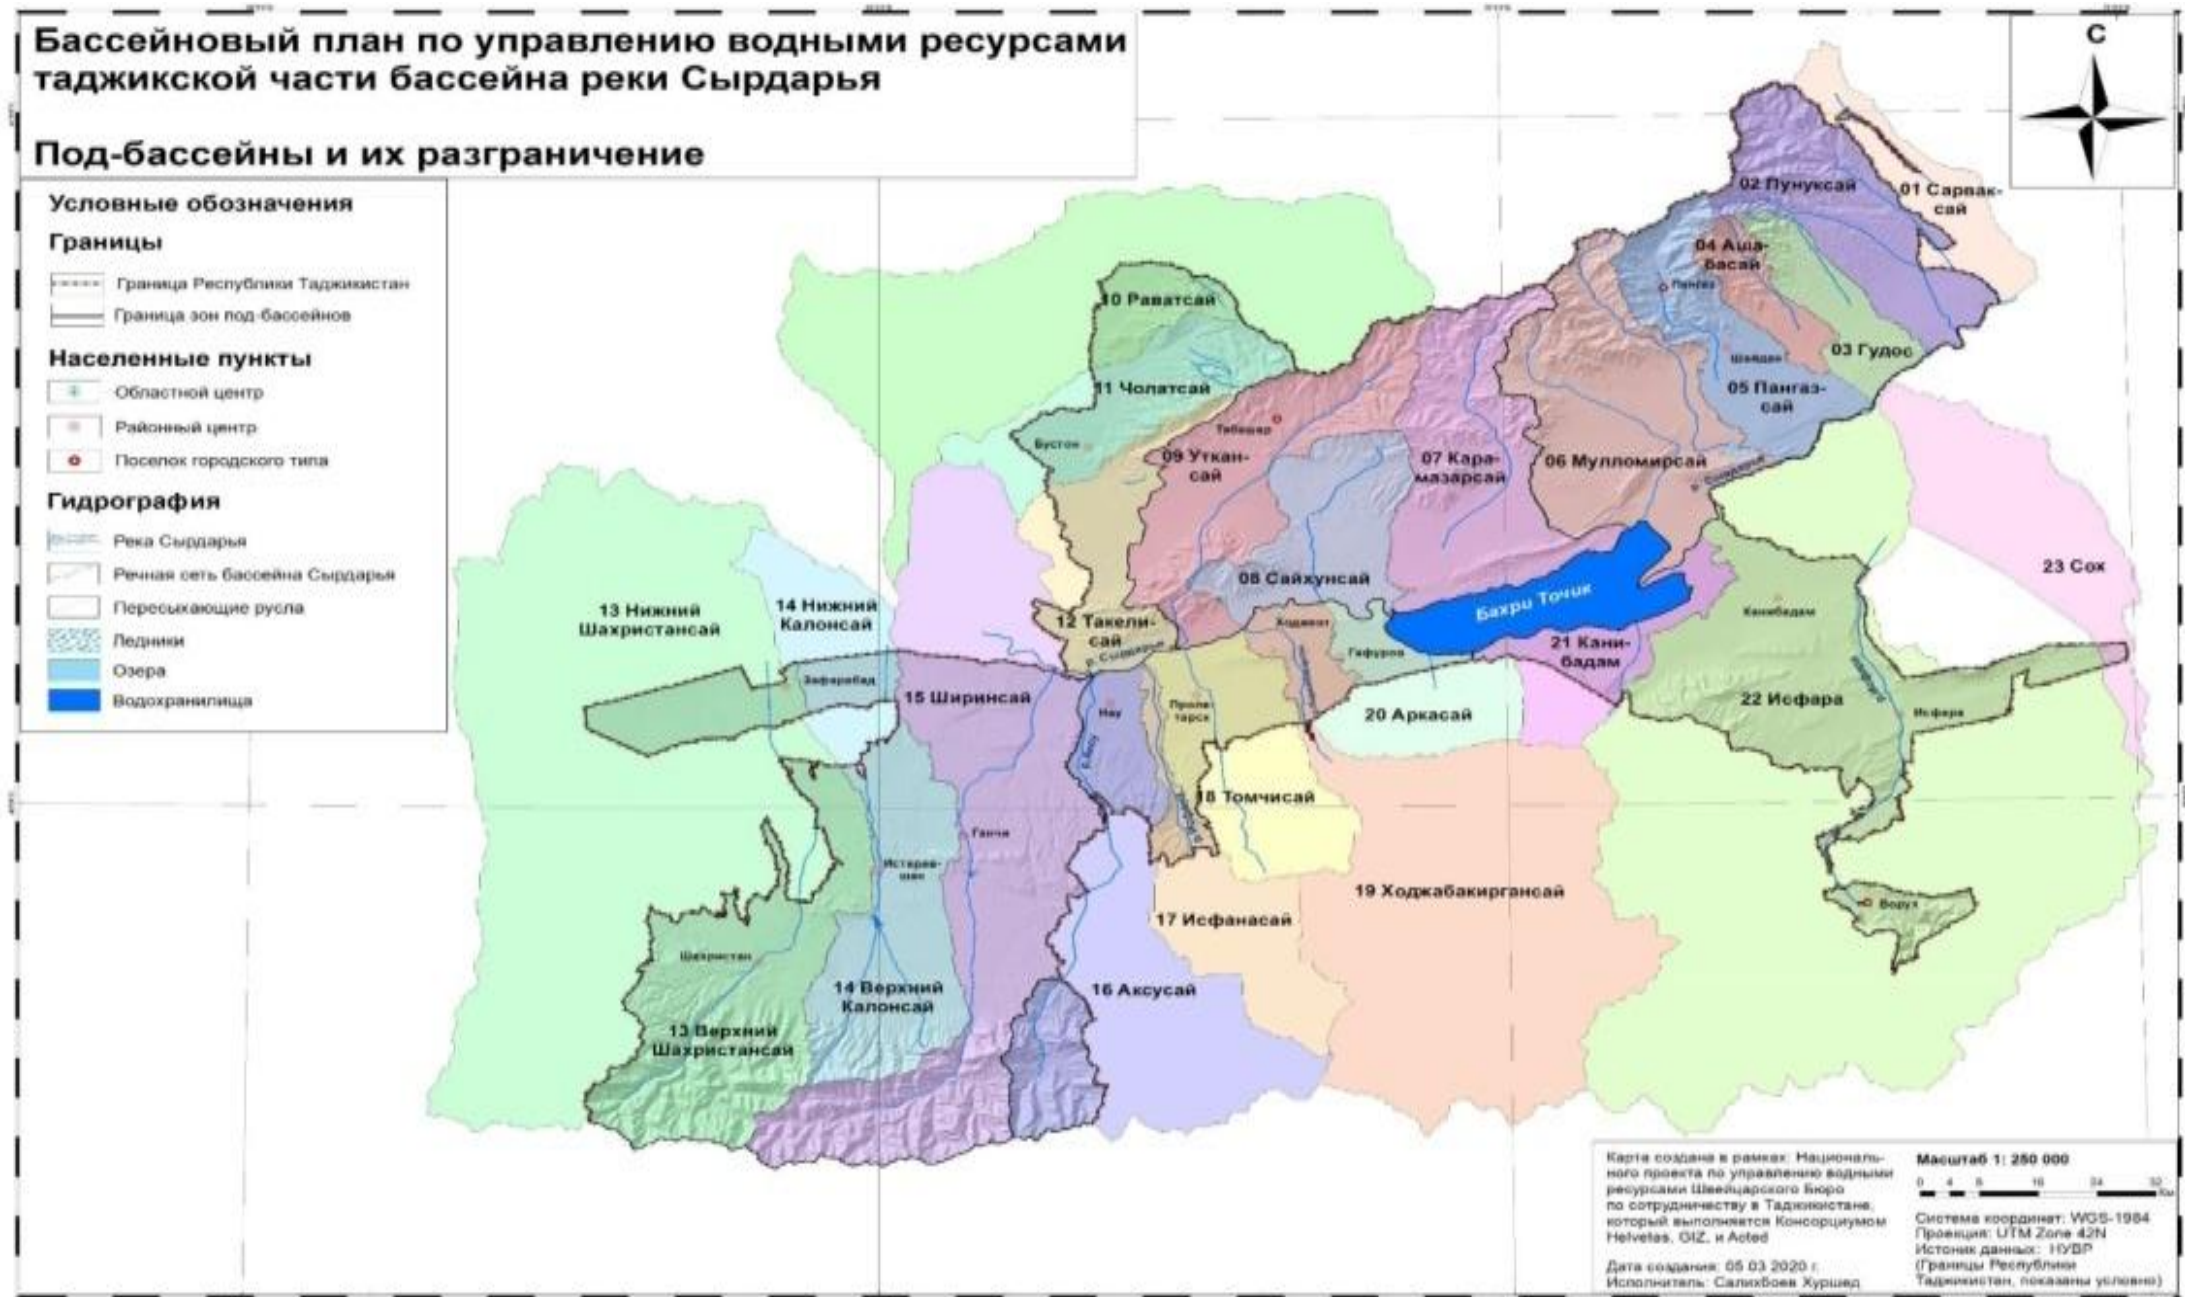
Бассейновый план по управлению водными ресурсами таджикской части бассейна реки Сырдарья

Под-бассейны и их разграничение

С

Условные обозначения

Границы

Граница Республики Таджикистан

Граница зон под-бассейнов

Населенные пункты

Областной центр

Районный центр

Поселок городского типа

Гидрография

Река Сырдарья

Речная сеть бассейна Сырдарья

Пересыхающие русла

Ледники

Озера

Водохранилища

01 Сарвак-сай

02 Пунуксай

03 Гудос

04 Ашт-басай

05 Пангаз-сай

06 Мулломирсай

07 Кара-мазарсай

08 Сайхунсай

09 Уткан-сай

10 Раватсай

11 Чолатсай

12 Такели-сай

13 Нижний Шахристансай

13 Верхний Шахристансай

14 Нижний Калонсай

14 Верхний Калонсай

15 Ширинсай

16 Аксусай

17 Исфанасай

18 Томчисай

19 Ходжабакиргансай

20 Аркасай

21 Кани-бадам

22 Исфара

23 Сох

Бахри Точик

Пангаз

Шайдан

Табошар

Бустон

Худжанд

Гафуров

Канибадам

Исфара

Ворух

Зафарабад

Нау

Пролетарск

Истаравшан

Ганчи

Шахристан

р. Сырдарья

Карта создана в рамках: Национального проекта по управлению водными ресурсами Швейцарского Бюро по сотрудничеству в Таджикистане, который выполняется Консорциумом Helvetas, GIZ, и Acted

Дата создания: 05.03.2020 г.
Исполнитель: Салихбоев Хуршед

Масштаб 1: 250 000

0 4 8 16 24 32 Км

Система координат: WGS-1984
Проекция: UTM Zone 42N
Источник данных: НУВР
(Границы Республики Таджикистан, показаны условно)